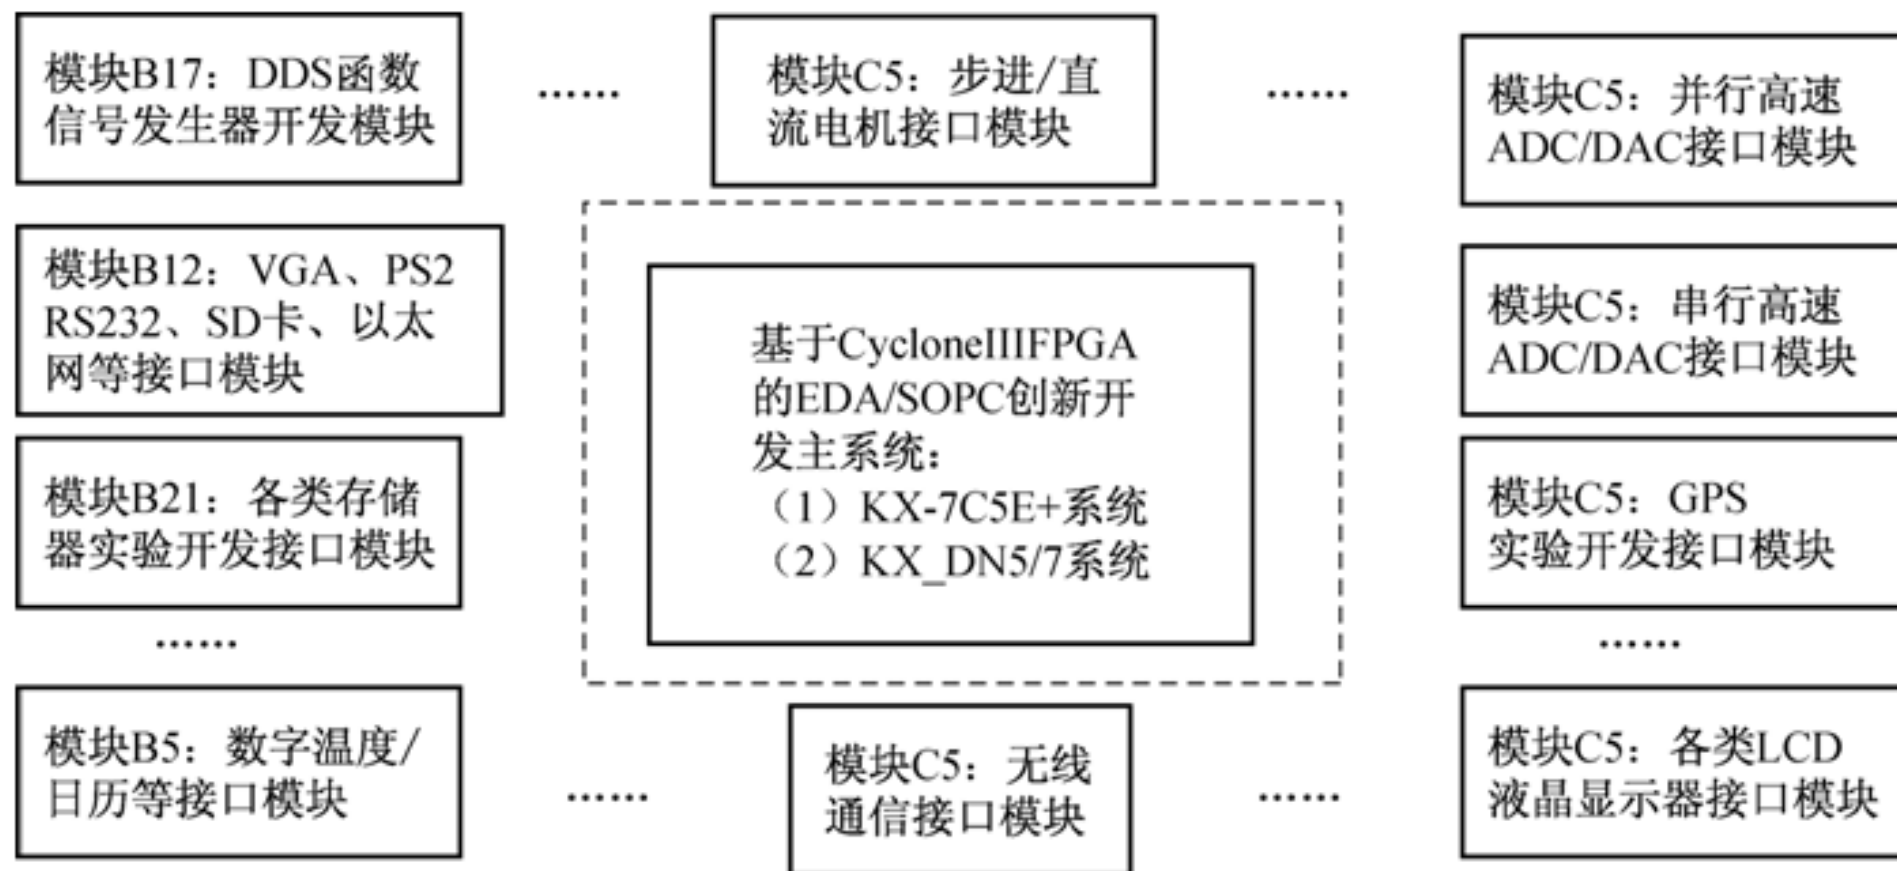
模块B17：DDS函数信号发生器开发模块

……

模块C5：步进/直流电机接口模块

……

模块C5：并行高速ADC/DAC接口模块

模块B12：VGA、PS2 RS232、SD卡、以太网等接口模块

基于CycloneIIIFPGA的EDA/SOPC创新开发主系统：
（1）KX-7C5E+系统
（2）KX_DN5/7系统

模块C5：串行高速ADC/DAC接口模块

模块B21：各类存储器实验开发接口模块

模块C5：GPS实验开发接口模块

……

……

模块B5：数字温度/日历等接口模块

……

模块C5：无线通信接口模块

……

模块C5：各类LCD液晶显示器接口模块